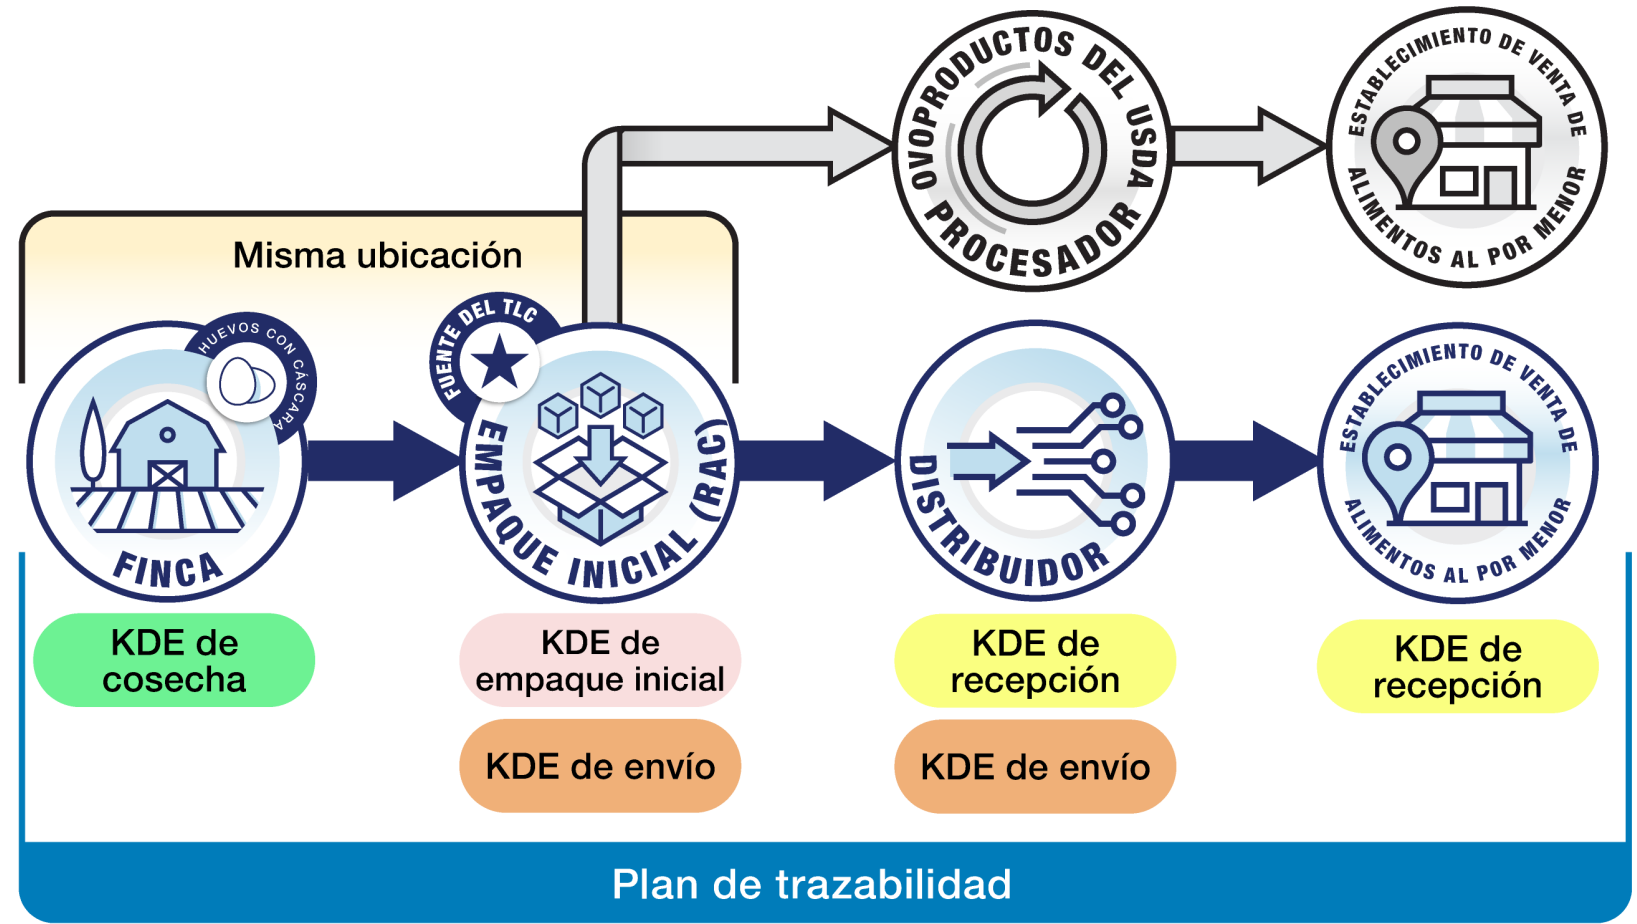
OVOPRODUCTOS DEL USDA PROCESADOR

ESTABLECIMIENTO DE VENTA DE ALIMENTOS AL POR MENOR

Misma ubicación

HUEVOS CON CÁSCARA

FINCA

FUENTE DEL TLC

EMPAQUE INICIAL (RAC)

DISTRIBUIDOR

ESTABLECIMIENTO DE VENTA DE ALIMENTOS AL POR MENOR

KDE de cosecha

KDE de empaque inicial

KDE de envío

KDE de recepción

KDE de envío

KDE de recepción

Plan de trazabilidad